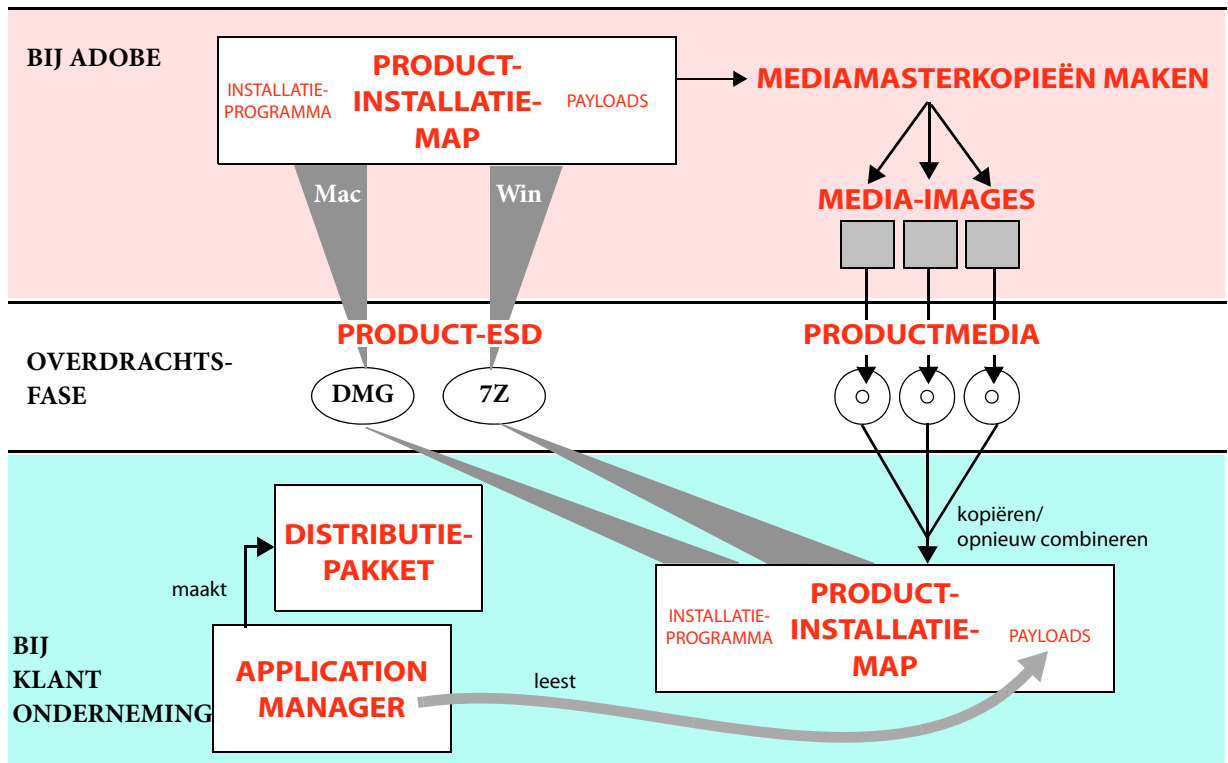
BIJ ADOBE

INSTALLATIE-PROGRAMMA

PRODUCT-INSTALLATIE-MAP

PAYLOADS

MEDIAMASTERKOPIEËN MAKEN

Mac

Win

MEDIA-IMAGES

OVERDRACHTS-FASE

PRODUCT-ESD

DMG

7Z

PRODUCTMEDIA

DISTRIBUTIE-PAKKET

maakt

kopiëren/ opnieuw combineren

BIJ KLANT ONDERNEMING

APPLICATION MANAGER

leest

INSTALLATIE-PROGRAMMA

PRODUCT-INSTALLATIE-MAP

PAYLOADS